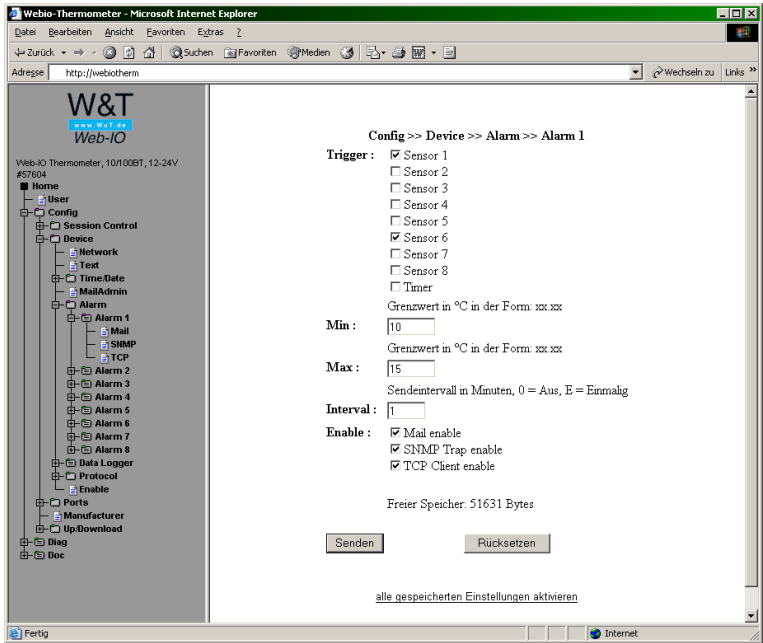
Webio-Thermometer - Microsoft Internet Explorer

Datei Bearbeiten Ansicht Favoriten Extras ?

Zurück Suchen Favoriten Medien

Adresse http://webiotherm

Wechseln zu Links »

W&T
www.WuT.de
Web-IO

Web-IO Thermometer, 10/100BT, 12-24V #57604

Home
User
Config
Session Control
Device
Network
Text
Time/Date
MailAdmin
Alarm
Alarm 1
Mail
SNMP
TCP
Alarm 2
Alarm 3
Alarm 4
Alarm 5
Alarm 6
Alarm 7
Alarm 8
Data Logger
Protocol
Enable
Ports
Manufacturer
Up/Download
Diag
Doc

Config >> Device >> Alarm >> Alarm 1

Trigger : ☑ Sensor 1
☐ Sensor 2
☐ Sensor 3
☐ Sensor 4
☐ Sensor 5
☑ Sensor 6
☐ Sensor 7
☐ Sensor 8
☐ Timer

Grenzwert in °C in der Form: xx.xx

Min : 10

Grenzwert in °C in der Form: xx.xx

Max : 15

Sendeintervall in Minuten, 0 = Aus, E = Einmalig

Interval : 1

Enable : ☑ Mail enable
☑ SNMP Trap enable
☑ TCP Client enable

Freier Speicher: 51631 Bytes

Senden Rücksetzen

alle gespeicherten Einstellungen aktivieren

Fertig Internet